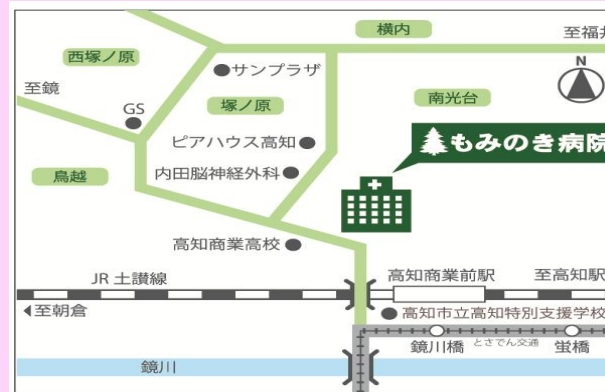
横内
至福井
西塚ノ原
サンプラザ
至鏡
N
GS
塚ノ原
南光台
ピアハウス高知
もみのき病院
内田脳神経外科
鳥越
高知商業高校
JR 土讃線
高知商業前駅
至高知駅
◀至朝倉
高知市立高知特別支援学校
鏡川橋
とさでん交通
蛍橋
鏡川